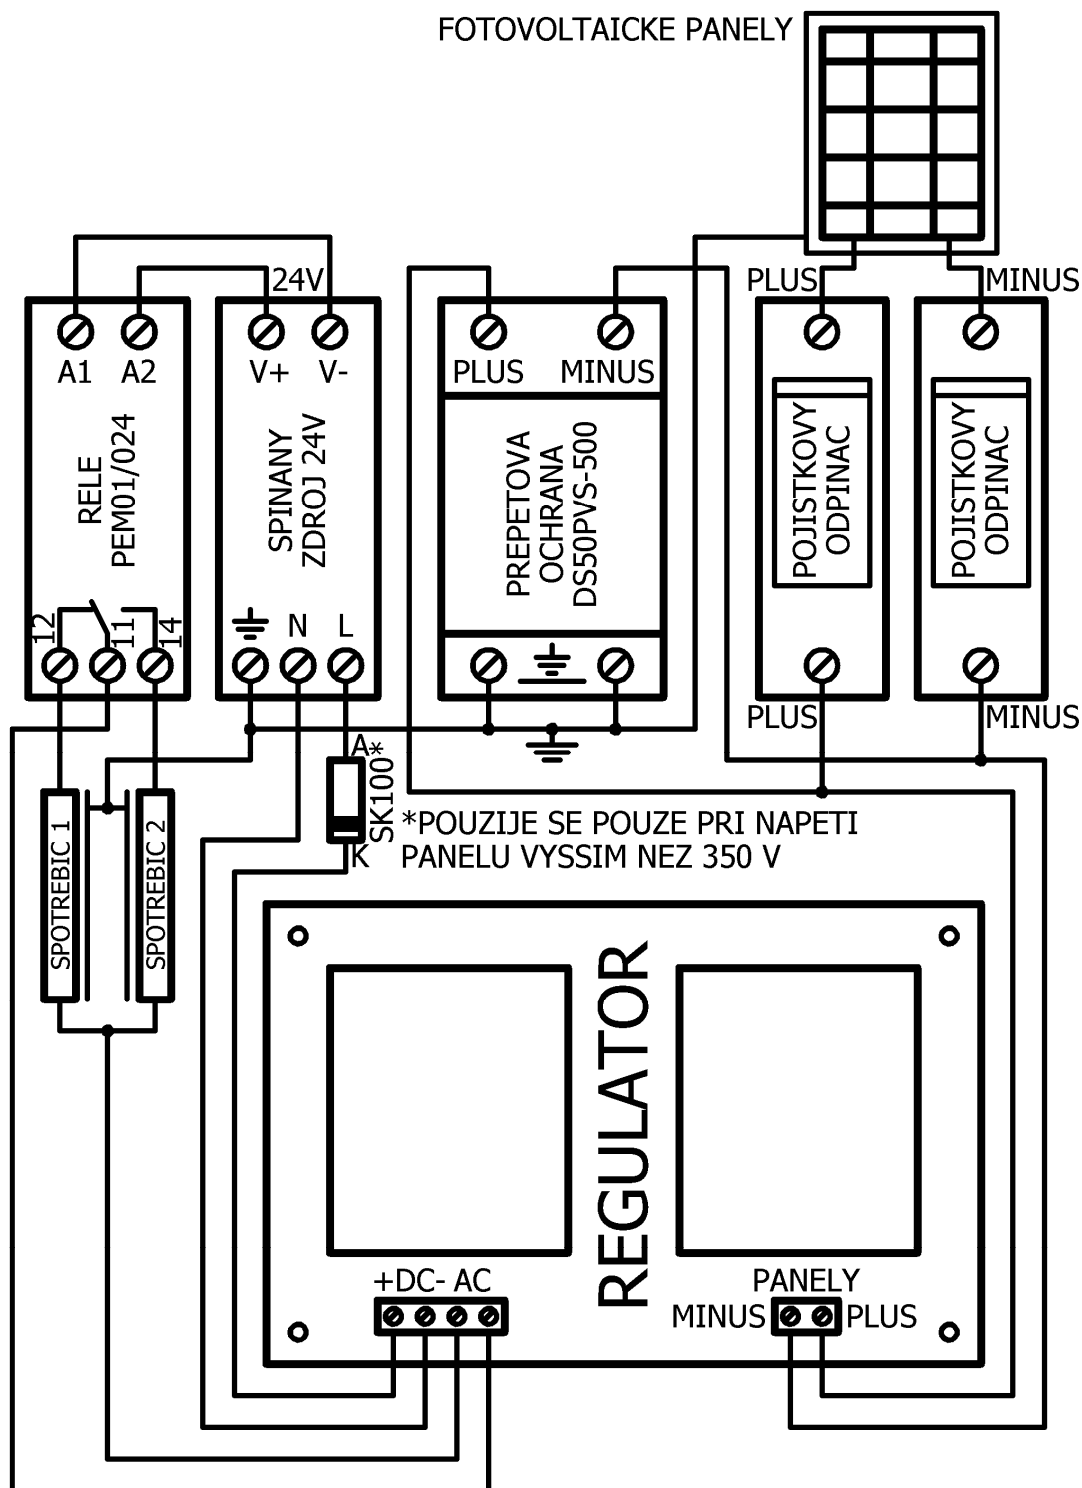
FOTOVOLTAICKE PANELY

24V

A1 A2

RELE
PEM01/024

12 11 14

V+ V-

SPINANY
ZDROJ 24V

N L

PLUS MINUS

PREPETOVA
OCHRANA
DS50PVS-500

PLUS

POJISTKOVY
ODPINAC

PLUS

MINUS

POJISTKOVY
ODPINAC

MINUS

A*
SK100
K

SPOTREBIC 1

SPOTREBIC 2

*POUZIJE SE POUZE PRI NAPETI
PANELU VYSSIM NEZ 350 V

REGULATOR

+DC- AC

PANELY
MINUS PLUS